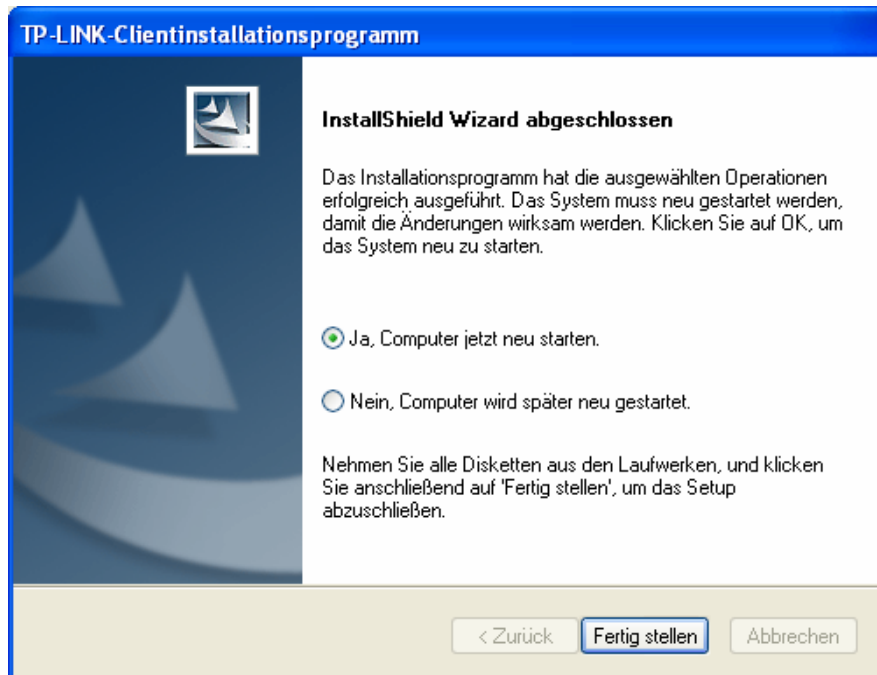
TP-LINK-Clientinstallationsprogramm

InstallShield Wizard abgeschlossen

Das Installationsprogramm hat die ausgewählten Operationen erfolgreich ausgeführt. Das System muss neu gestartet werden, damit die Änderungen wirksam werden. Klicken Sie auf OK, um das System neu zu starten.

Ja, Computer jetzt neu starten.

Nein, Computer wird später neu gestartet.

Nehmen Sie alle Disketten aus den Laufwerken, und klicken Sie anschließend auf 'Fertig stellen', um das Setup abzuschließen.

< Zurück | Fertig stellen | Abbrechen